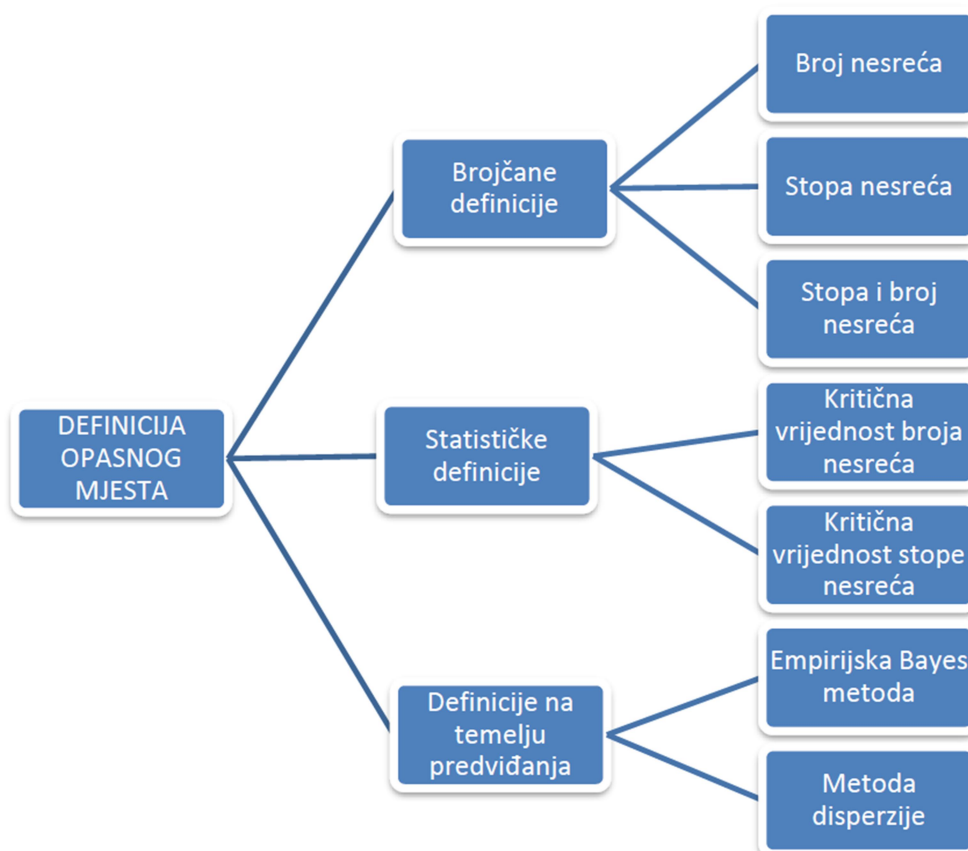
DEFINICIJA OPASNOG MJESTA

Brojčane definicije

Broj nesreća

Stopa nesreća

Stopa i broj nesreća

Statističke definicije

Kritična vrijednost broja nesreća

Kritična vrijednost stope nesreća

Definicije na temelju predviđanja

Empirijska Bayes metoda

Metoda disperzije